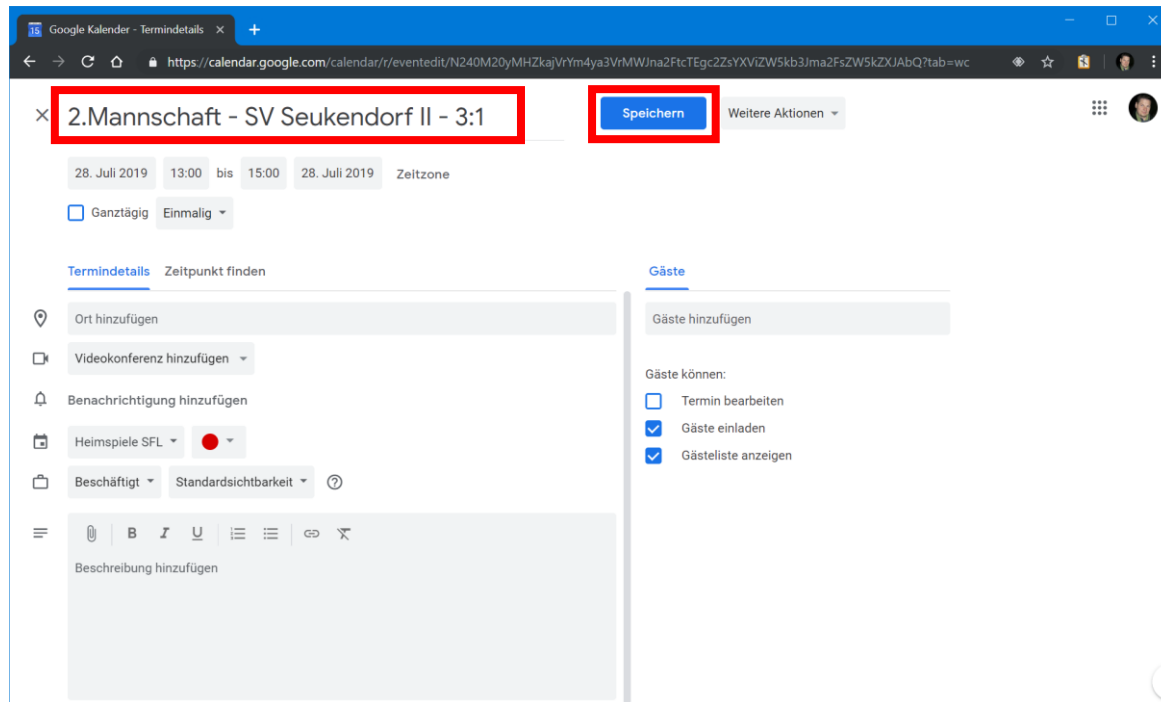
15 Google Kalender - Termindetails ×

https://calendar.google.com/calendar/r/eventedit/N240M20yMHZkajVrYm4ya3VrMWJna2FtcTEgc2ZsYXViZW5kb3Jma2FsZW5kZXJAbQ?tab=wc

× 2.Mannschaft - SV Seukendorf II - 3:1

Speichern

Weitere Aktionen

28. Juli 2019 13:00 bis 15:00 28. Juli 2019 Zeitzone

Ganztägig Einmalig

Termindetails Zeitpunkt finden

Ort hinzufügen

Videokonferenz hinzufügen

Benachrichtigung hinzufügen

Heimspiele SFL

Beschäftigt Standardsichtbarkeit

B I U

Beschreibung hinzufügen

Gäste

Gäste hinzufügen

Gäste können:

Termin bearbeiten

Gäste einladen

Gästeliste anzeigen